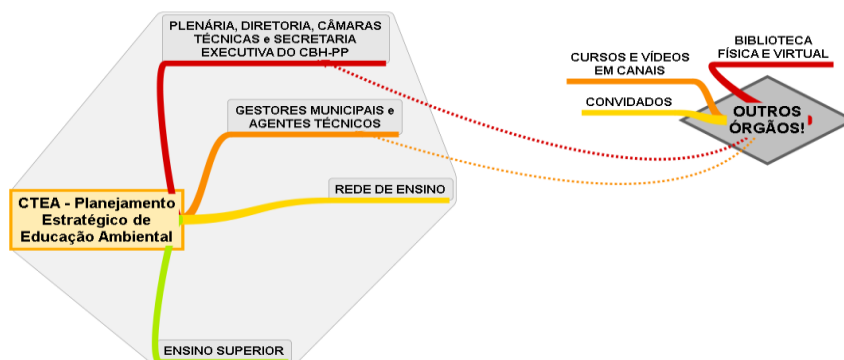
PLENÁRIA, DIRETORIA, CÂMARAS TÉCNICAS e SECRETARIA EXECUTIVA DO CBH-PP

GESTORES MUNICIPAIS e AGENTES TÉCNICOS

REDE DE ENSINO

CTEA - Planejamento Estratégico de Educação Ambiental

ENSINO SUPERIOR

CURSOS E VÍDEOS EM CANAIS

BIBLIOTECA FÍSICA E VIRTUAL

CONVIDADOS

OUTROS ÓRGÃOS!